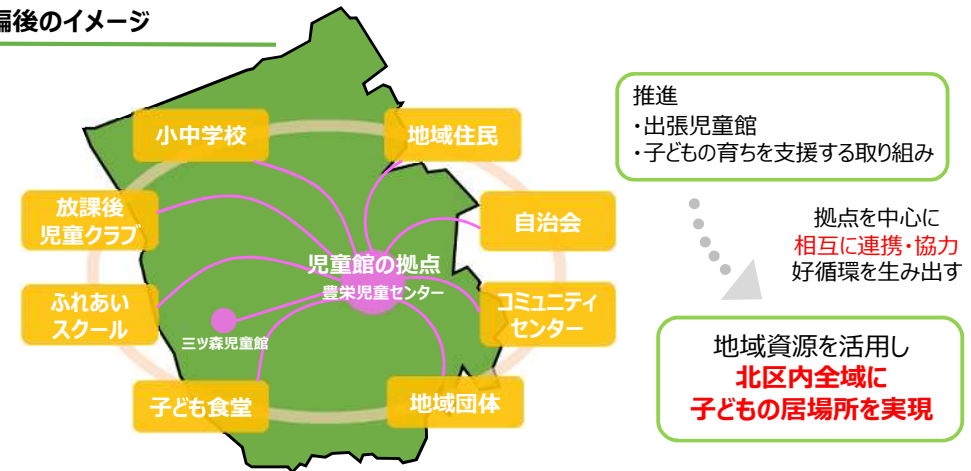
編後のイメージ

小中学校
地域住民
放課後児童クラブ
自治会
児童館の拠点
豊栄児童センター
ふれあいスクール
コミュニティセンター
三ツ森児童館
子ども食堂
地域団体

推進
・出張児童館
・子どもの育ちを支援する取り組み

拠点を中心に
相互に連携・協力
好循環を生み出す

地域資源を活用し
北区内全域に
子どもの居場所を実現